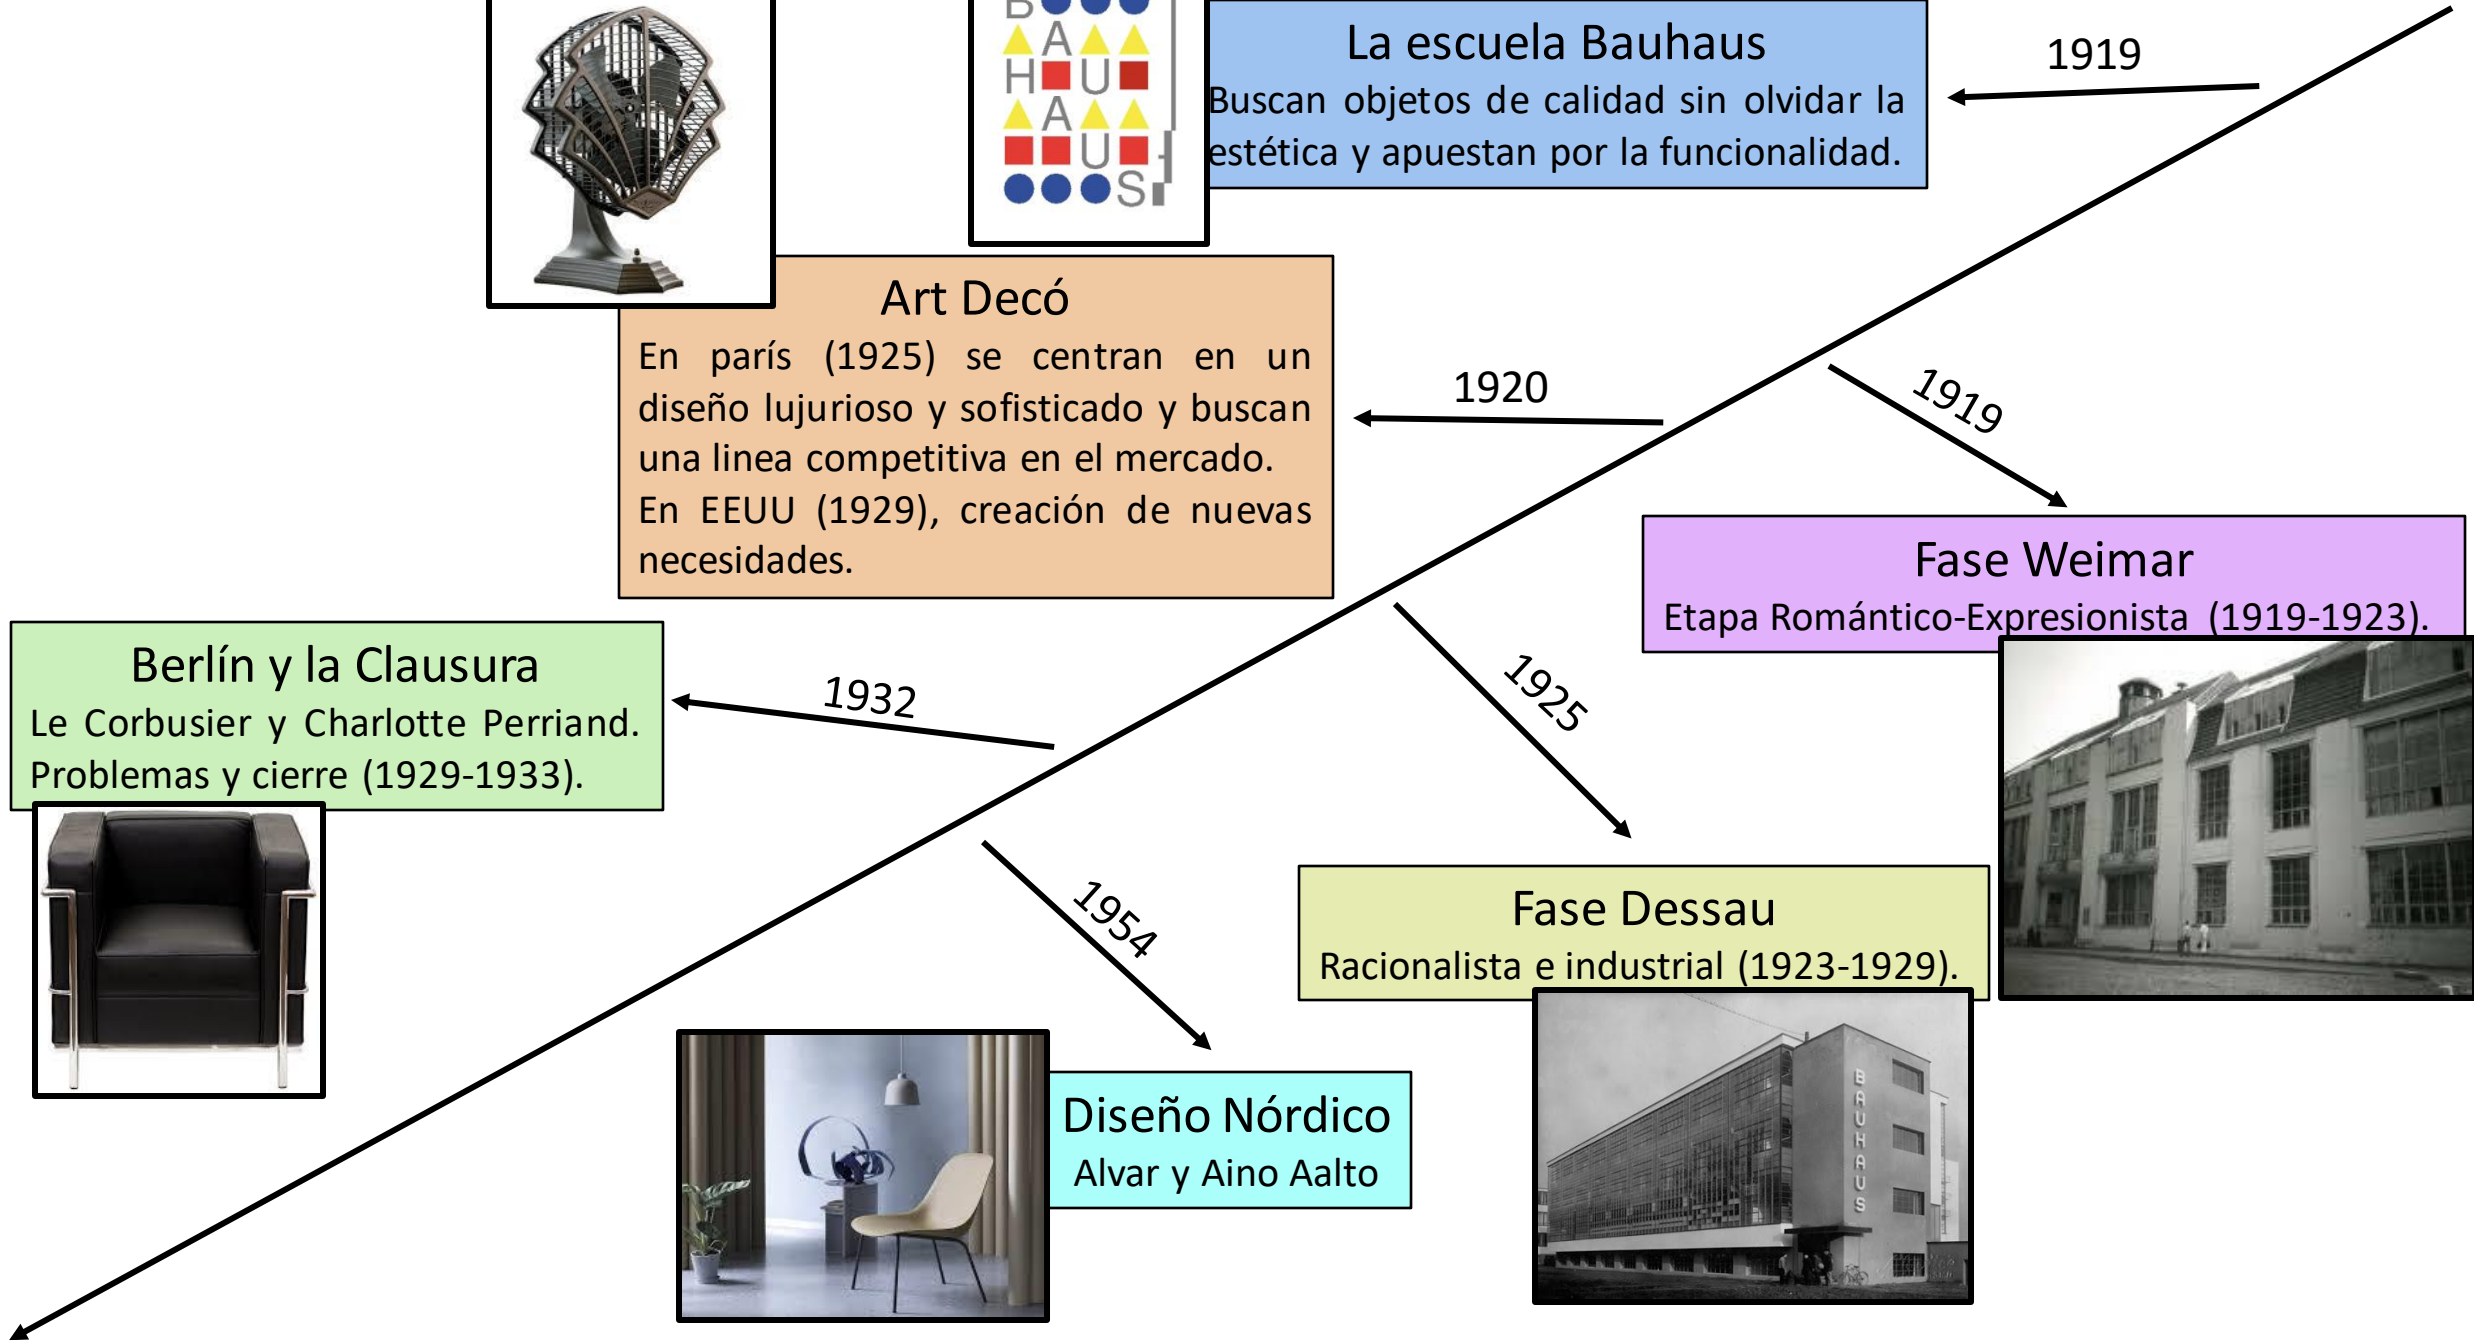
B
A A
H U
A A
U
S

La escuela Bauhaus
Buscan objetos de calidad sin olvidar la estética y apuestan por la funcionalidad.

1919

Art Decó
En parís (1925) se centran en un diseño lujurioso y sofisticado y buscan una linea competitiva en el mercado.
En EEUU (1929), creación de nuevas necesidades.

1920

1919

Fase Weimar
Etapa Romántico-Expresionista (1919-1923).

Berlín y la Clausura
Le Corbusier y Charlotte Perriand.
Problemas y cierre (1929-1933).

1932

1925

Fase Dessau
Racionalista e industrial (1923-1929).

1954

Diseño Nórdico
Alvar y Aino Aalto

BAUHAUS